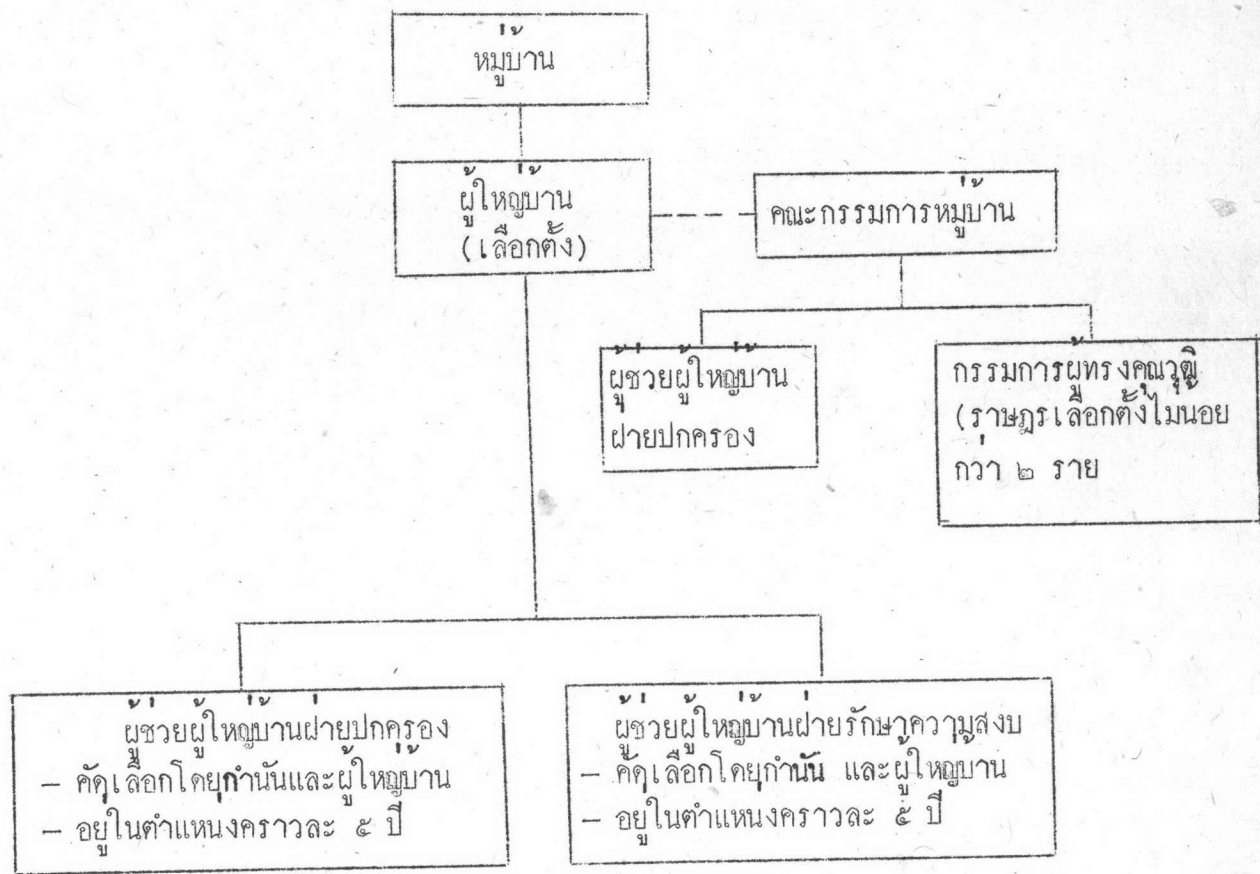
หมู่บ้าน

ผู้ใหญ่บ้าน (เลือกตั้ง)

คณะกรรมการหมู่บ้าน

ผู้ช่วยผู้ใหญ่บ้าน ฝ่ายปกครอง

กรรมการผู้ทรงคุณวุฒิ (ราษฎรเลือกตั้งไม่น้อยกว่า ๒ ราย

ผู้ช่วยผู้ใหญ่บ้านฝ่ายปกครอง
– คัดเลือกโดยกำนันและผู้ใหญ่บ้าน
– อยู่ในตำแหน่งคราวละ ๕ ปี

ผู้ช่วยผู้ใหญ่บ้านฝ่ายรักษาความสงบ
– คัดเลือกโดยกำนัน และผู้ใหญ่บ้าน
– อยู่ในตำแหน่งคราวละ ๕ ปี